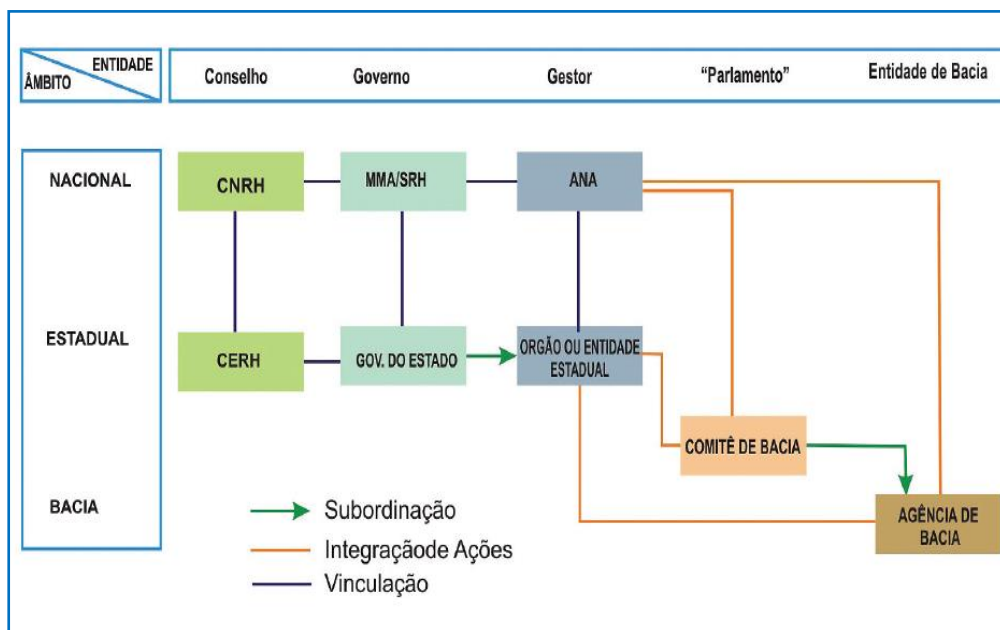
| ENTIDADE / ÂMBITO | Conselho | Governo | Gestor | "Parlamento" | Entidade de Bacia |
|---|---|---|---|---|---|

NACIONAL

ESTADUAL

BACIA

CNRH

MMA/SRH

ANA

CERH

GOV. DO ESTADO

ORGÃO OU ENTIDADE ESTADUAL

COMITÊ DE BACIA

AGÊNCIA DE BACIA

Subordinação

Integraçãode Ações

Vinculação